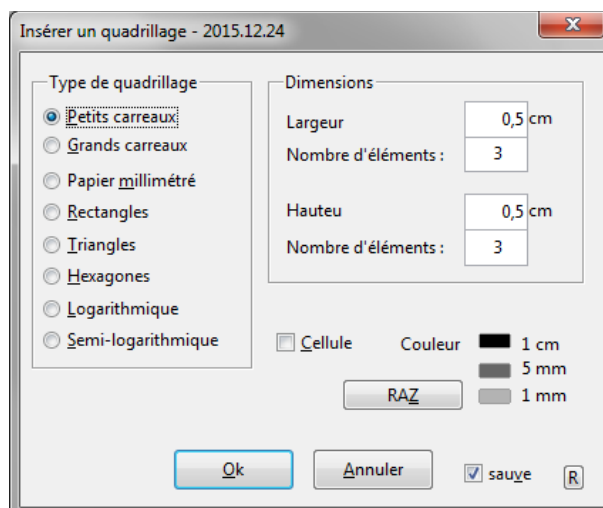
Insérer un quadrillage - 2015.12.24

Type de quadrillage
Petits carreaux
Grands carreaux
Papier millimétré
Rectangles
Triangles
Hexagones
Logarithmique
Semi-logarithmique

Dimensions
Largeur 0,5 cm
Nombre d'éléments : 3
Hauteu 0,5 cm
Nombre d'éléments : 3

Cellule
Couleur
1 cm
5 mm
1 mm
RAZ

Ok
Annuler
sauve
R